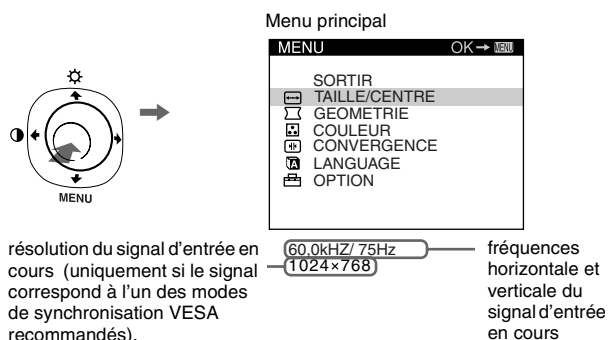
Menu principal

MENU

MENU OK → MENU

SORTIR
TAILLE/CENTRE
GEOMETRIE
COULEUR
CONVERGENCE
LANGUAGE
OPTION

résolution du signal d'entrée en cours (uniquement si le signal correspond à l'un des modes de synchronisation VESA recommandés).

60.0kHZ/ 75Hz
1024×768

fréquences horizontale et verticale du signal d'entrée en cours